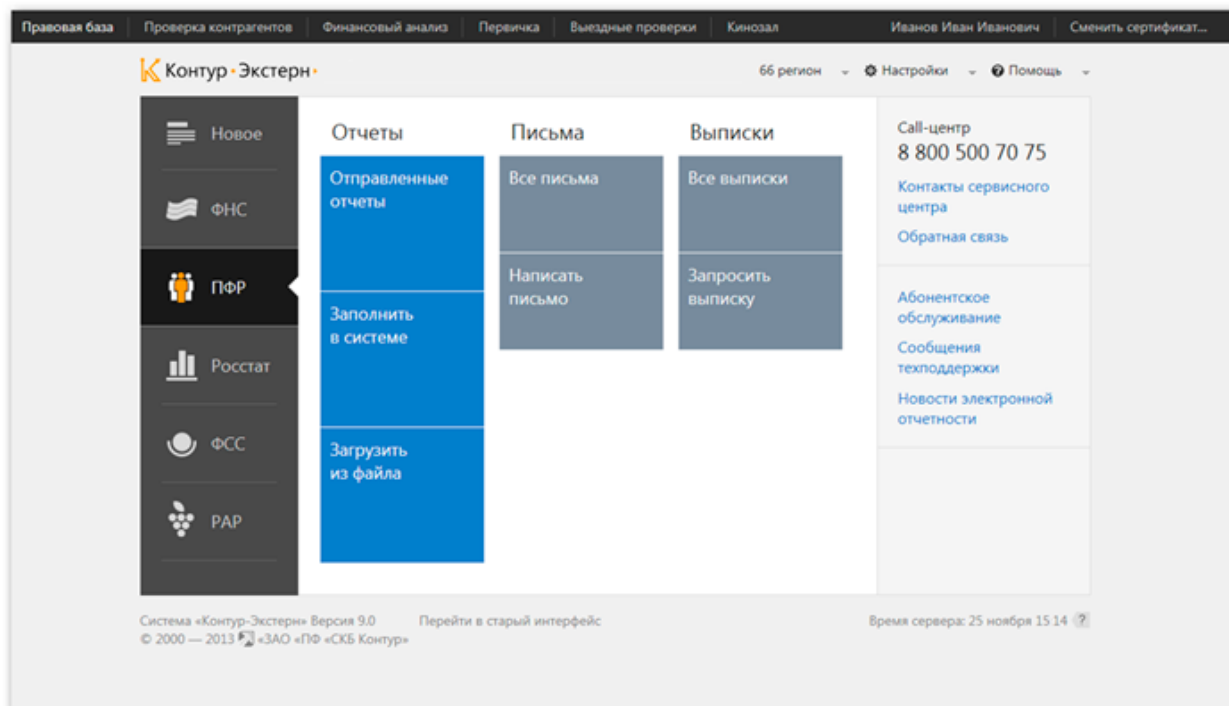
Правовая база | Проверка контрагентов | Финансовый анализ | Первичка | Выездные проверки | Кинозал | Иванов Иван Иванович | Сменить сертификат...

Контур·Экстерн·

66 регион
Настройки
Помощь

Новое
ФНС
ПФР
Росстат
ФСС
РАР

Отчеты
Отправленные отчеты
Заполнить в системе
Загрузить из файла

Письма
Все письма
Написать письмо

Выписки
Все выписки
Запросить выписку

Call-центр
8 800 500 70 75
Контакты сервисного центра
Обратная связь

Абонентское обслуживание
Сообщения техподдержки
Новости электронной отчетности

Система «Контур-Экстерн» Версия 9.0
© 2000 — 2013 «ЗАО «ПФ «СКБ Контур»
Перейти в старый интерфейс
Время сервера: 25 ноября 15 14 ?